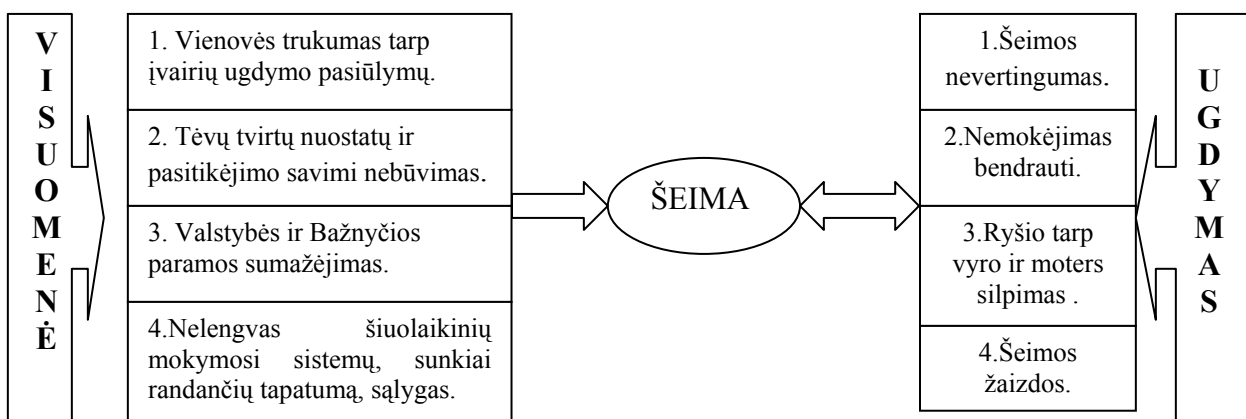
V
I
S
U
O
M
E
N
Ė

1. Vienovės trukumas tarp įvairių ugdymo pasiūlymų.

2. Tėvų tvirtų nuostatų ir pasitikėjimo savimi nebūvimas.

3. Valstybės ir Bažnyčios paramos sumažėjimas.

4.Nelengvas šiuolaikinių mokymosi sistemų, sunkiai randančių tapatumą, sąlygas.

ŠEIMA

1.Šeimos nevertingumas.

2.Nemokėjimas bendrauti.

3.Ryšio tarp vyro ir moters silpimas .

4.Šeimos žaizdos.

U
G
D
Y
M
A
S